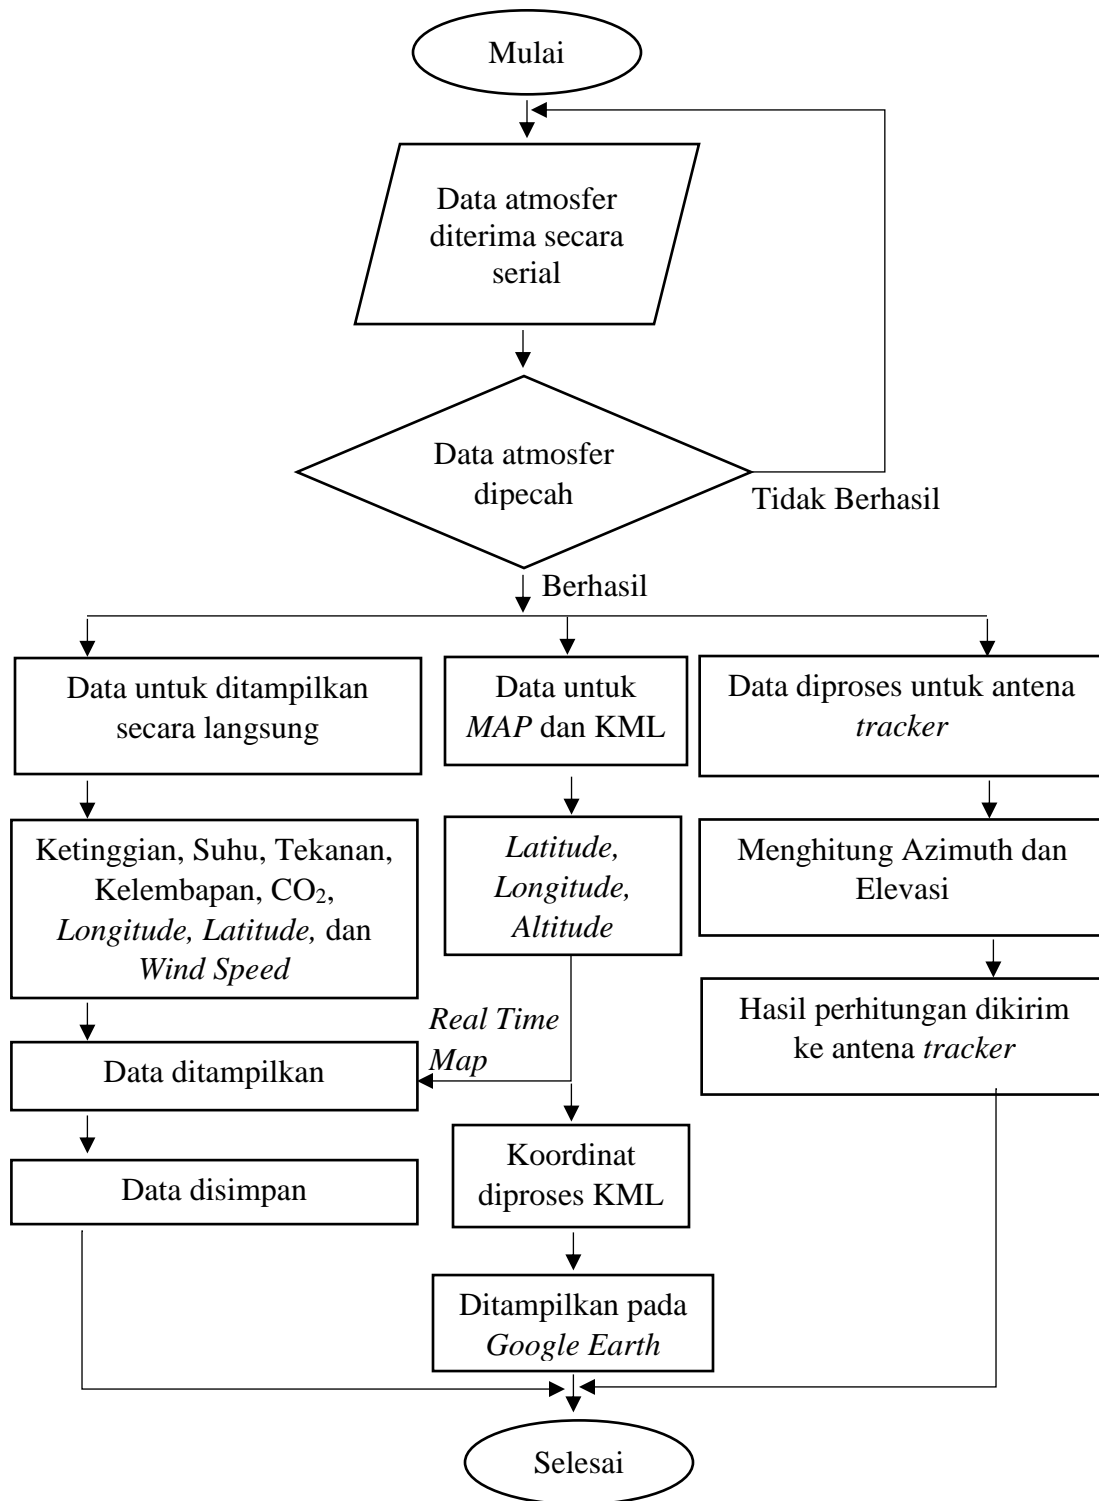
Mulai

Data atmosfer diterima secara serial

Data atmosfer dipecah

Tidak Berhasil

Berhasil

Data untuk ditampilkan secara langsung

Data untuk *MAP* dan KML

Data diproses untuk antena *tracker*

Ketinggian, Suhu, Tekanan, Kelembapan, $CO_2$, *Longitude, Latitude,* dan *Wind Speed*

*Latitude, Longitude, Altitude*

Menghitung Azimuth dan Elevasi

Hasil perhitungan dikirim ke antena *tracker*

*Real Time Map*

Data ditampilkan

Data disimpan

Koordinat diproses KML

Ditampilkan pada *Google Earth*

Selesai